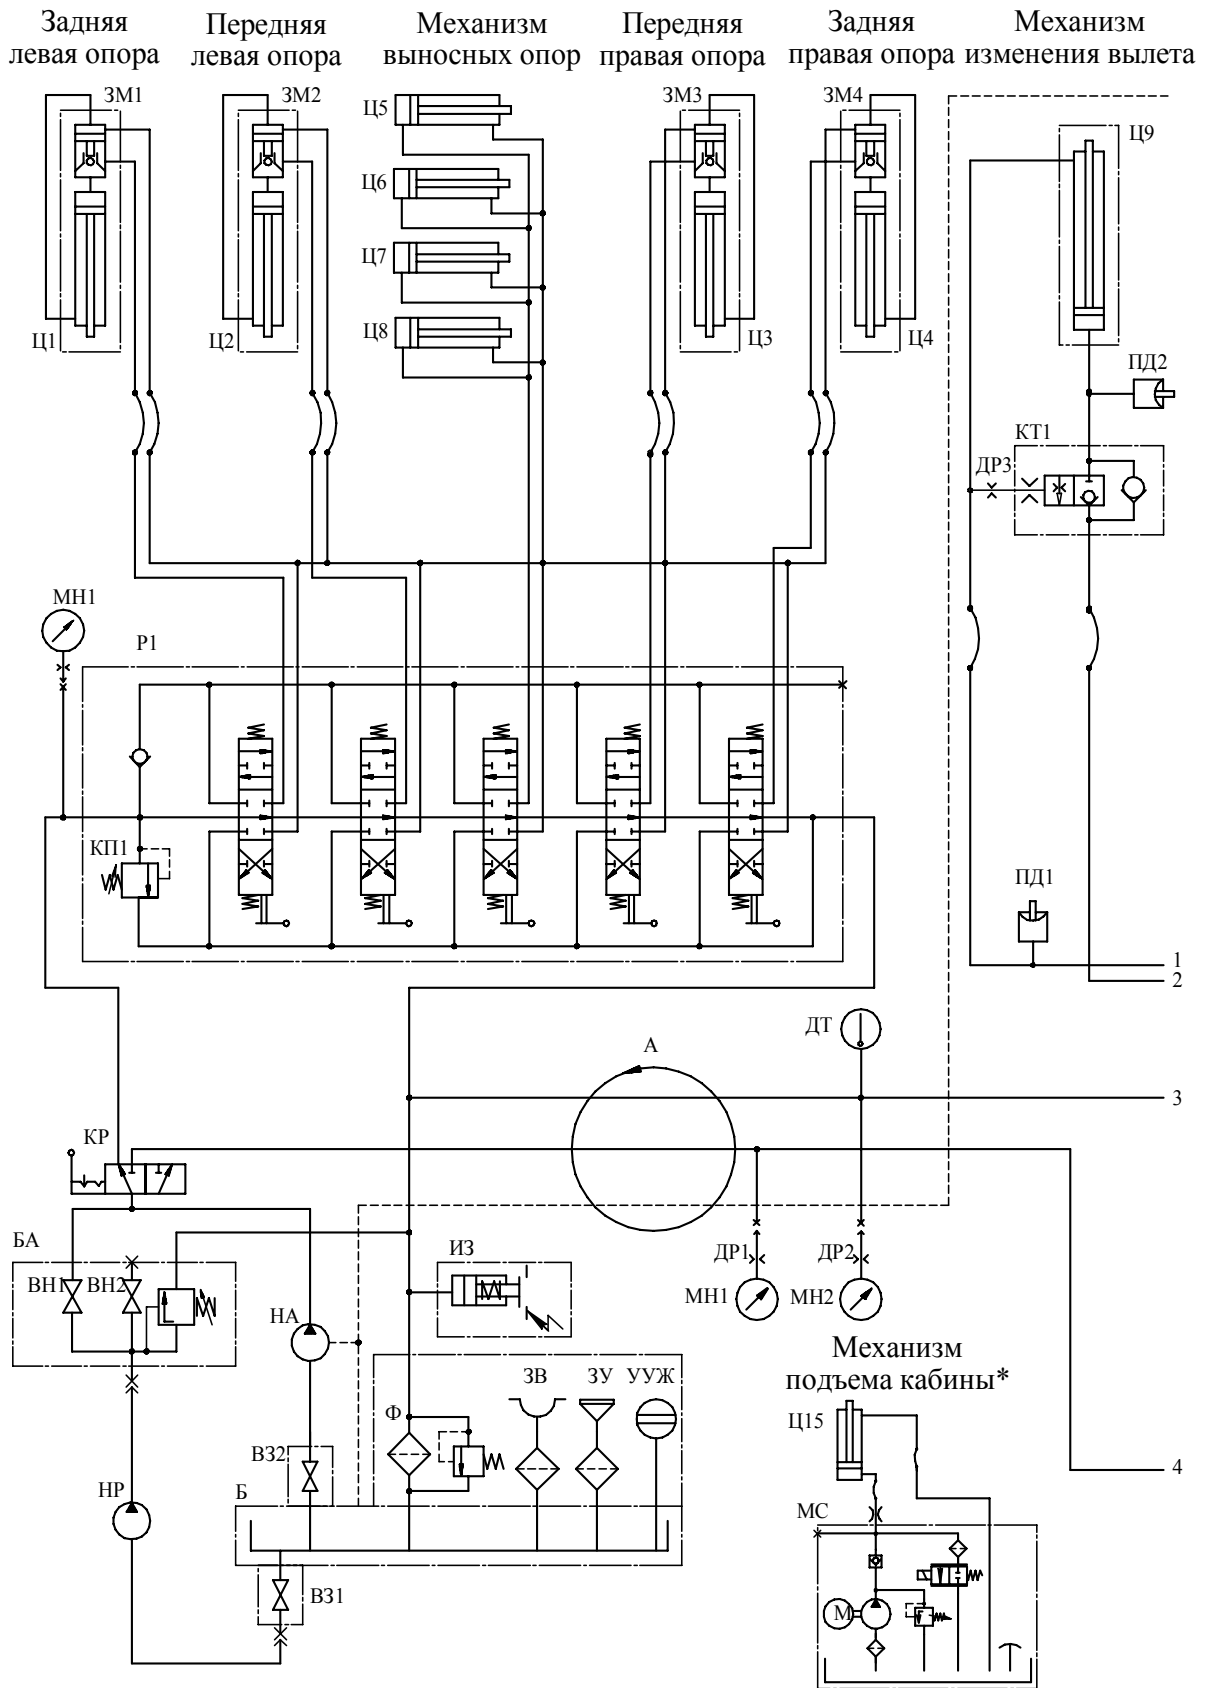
Задняя левая опора

Передняя левая опора

Механизм выносных опор

Передняя правая опора

Задняя правая опора

Механизм изменения вылета

ЗМ1

ЗМ2

Ц5

ЗМ3

ЗМ4

Ц9

Ц6

Ц7

Ц8

Ц1

Ц2

Ц3

Ц4

ПД2

КТ1

ДР3

МН1

Р1

КП1

ПД1

1

2

ДТ

А

3

КР

БА

ВН1

ВН2

ИЗ

ДР1

ДР2

МН1

МН2

НА

Механизм подъема кабины*

Ц15

ЗВ

ЗУ

УУЖ

Ф

ВЗ2

4

НР

Б

МС

М

ВЗ1